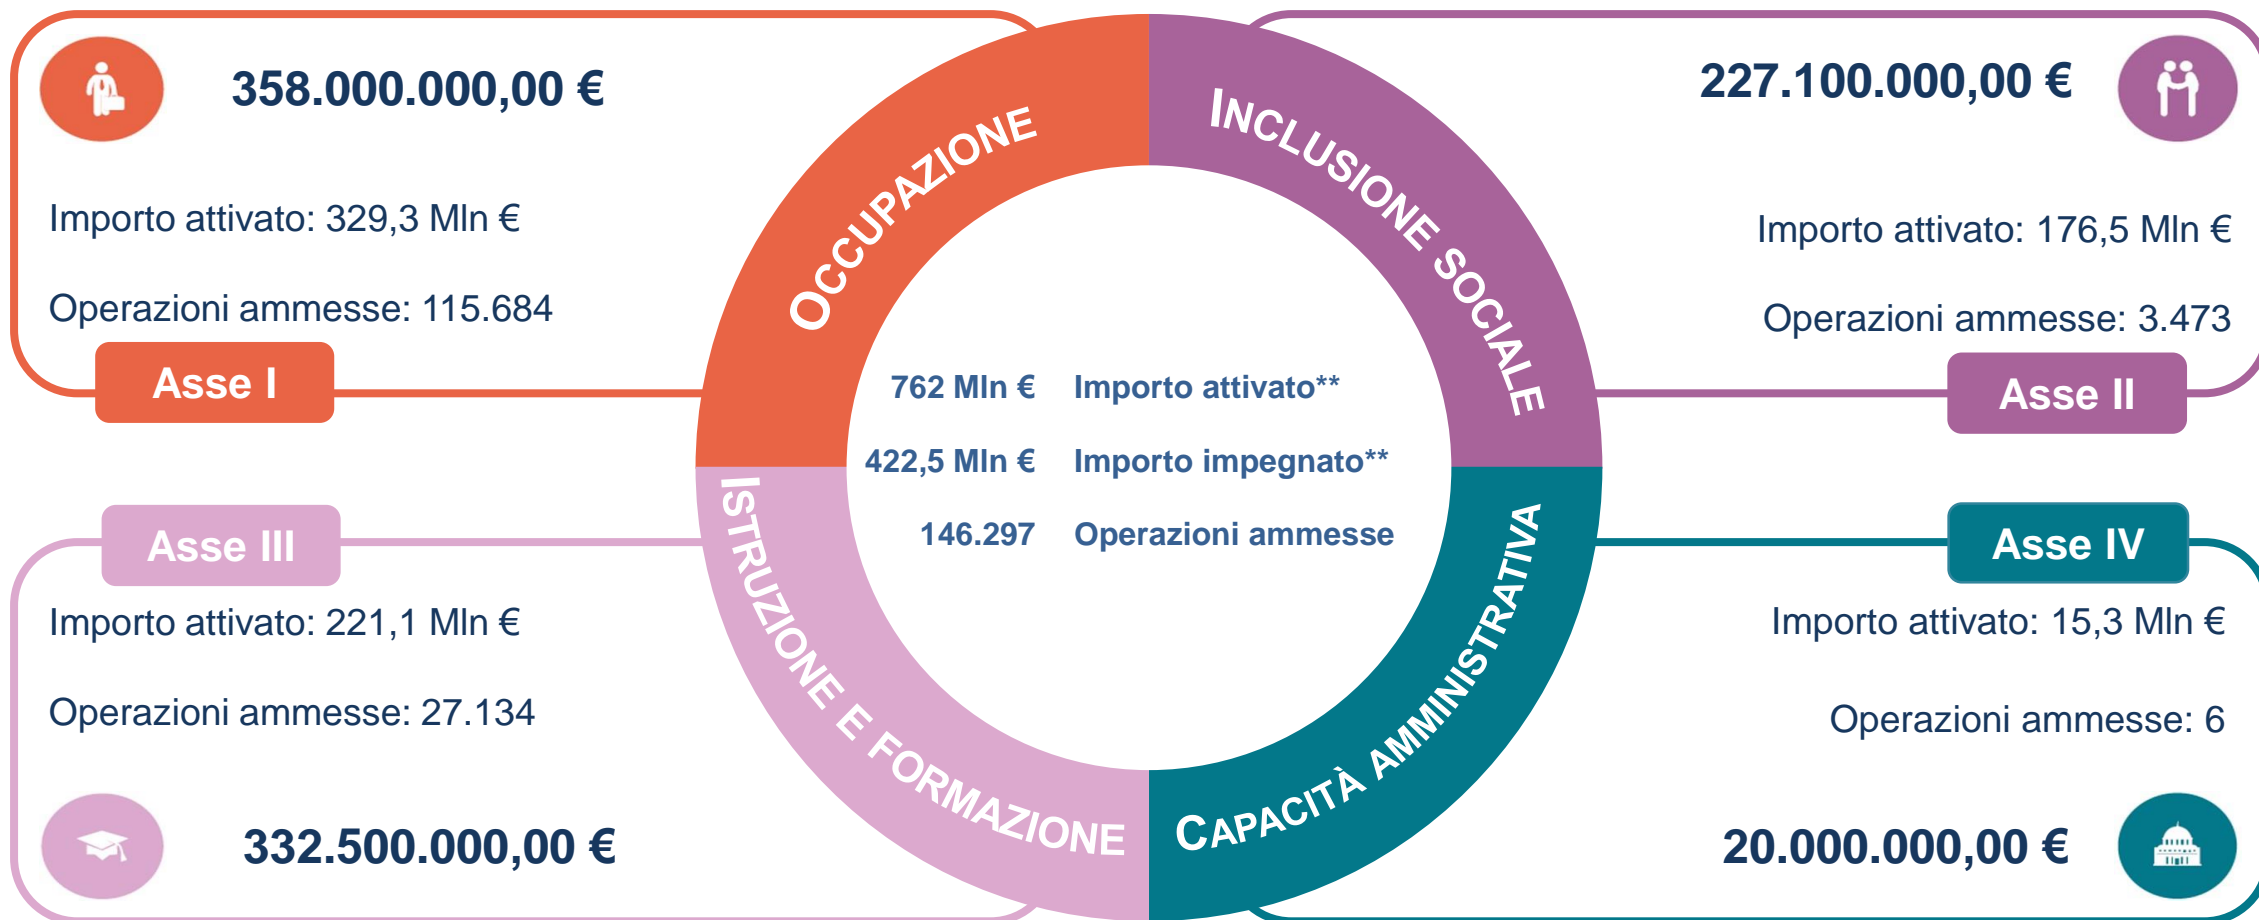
358.000.000,00 €

Importo attivato: 329,3 Mln €

Operazioni ammesse: 115.684

Asse I

OCCUPAZIONE

INCLUSIONE SOCIALE

227.100.000,00 €

Importo attivato: 176,5 Mln €

Operazioni ammesse: 3.473

Asse II

762 Mln € Importo attivato**

422,5 Mln € Importo impegnato**

146.297 Operazioni ammesse

Asse III

Importo attivato: 221,1 Mln €

Operazioni ammesse: 27.134

332.500.000,00 €

ISTRUZIONE E FORMAZIONE

CAPACITÀ AMMINISTRATIVA

Asse IV

Importo attivato: 15,3 Mln €

Operazioni ammesse: 6

20.000.000,00 €